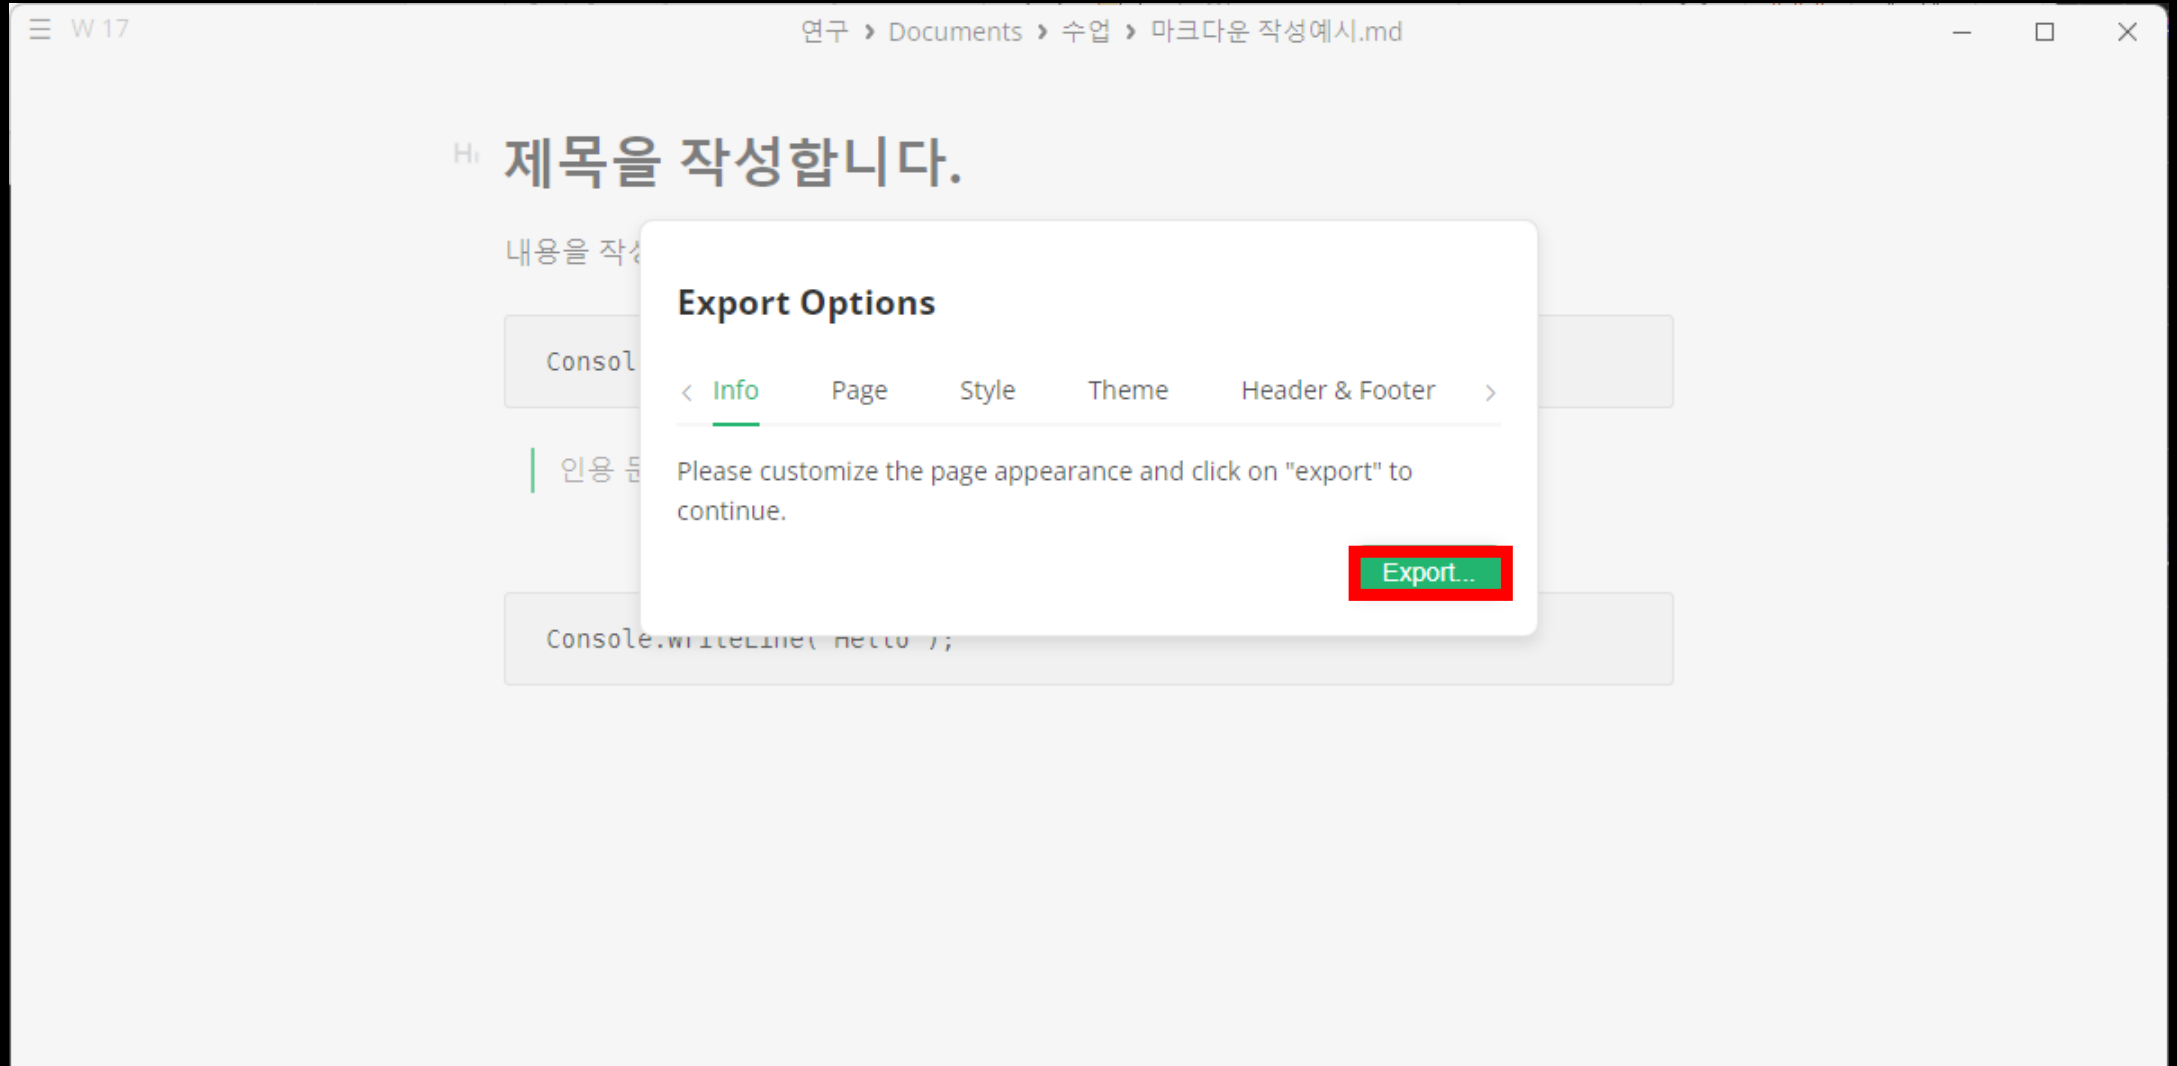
W 17

연구 › Documents › 수업 › 마크다운 작성예시.md

H1 제목을 작성합니다.

내용을 작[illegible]

Consol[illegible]

인용 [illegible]

Console.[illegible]

Export Options

Info Page Style Theme Header & Footer

Please customize the page appearance and click on "export" to continue.

Export...